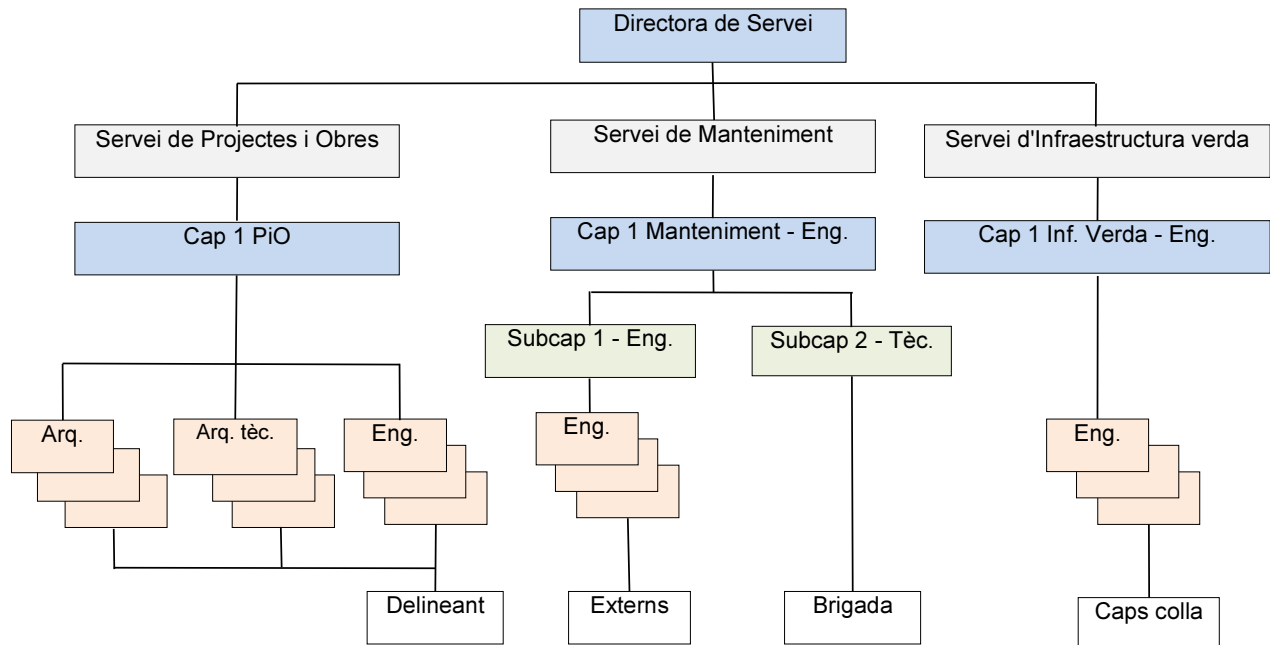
Directora de Servei

Servei de Projectes i Obres

Servei de Manteniment

Servei d'Infraestructura verda

Cap 1 PiO

Cap 1 Manteniment - Eng.

Cap 1 Inf. Verda - Eng.

Subcap 1 - Eng.

Subcap 2 - Tèc.

Arq.

Arq. tèc.

Eng.

Eng.

Eng.

Delineant

Externs

Brigada

Caps colla